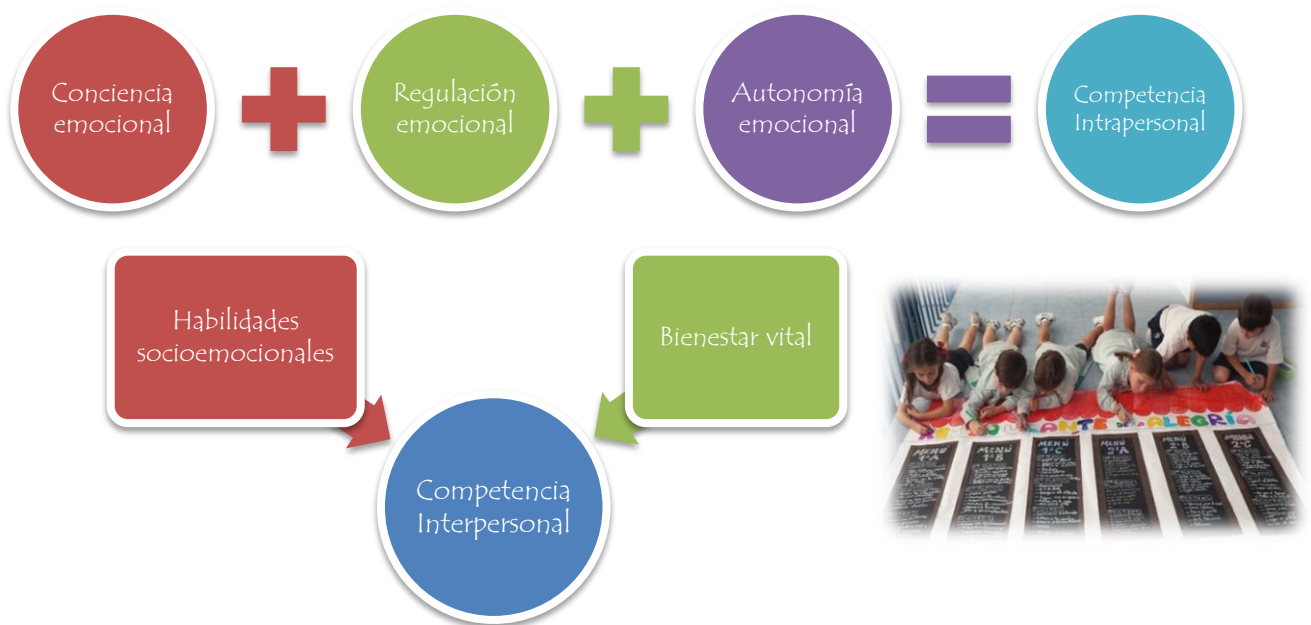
Conciencia emocional

Regulación emocional

Autonomía emocional

Competencia Intrapersonal

Habilidades socioemocionales

Bienestar vital

Competencia Interpersonal

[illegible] LANTE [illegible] ALEGRÍA

MENÚ 1ºA

MENÚ 1ºB

MENÚ 1ºC

MENÚ 2ºA

MENÚ 2ºB

MENÚ 2ºC